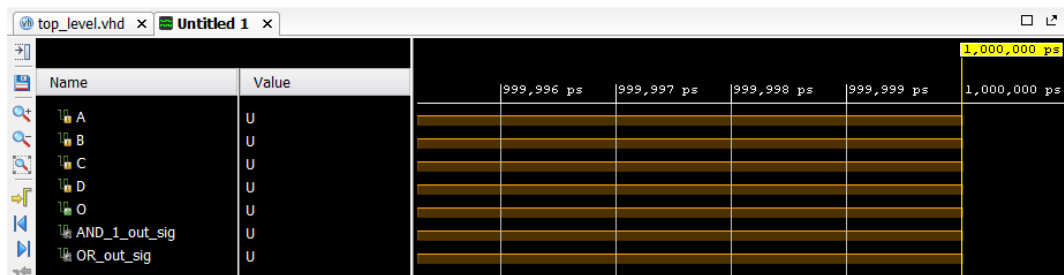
top_level.vhd × Untitled 1 ×

1,000,000 ps

| Name | Value |
|---|---|
| A | U |
| B | U |
| C | U |
| D | U |
| O | U |
| AND_1_out_sig | U |
| OR_out_sig | U |

999,996 ps 999,997 ps 999,998 ps 999,999 ps 1,000,000 ps